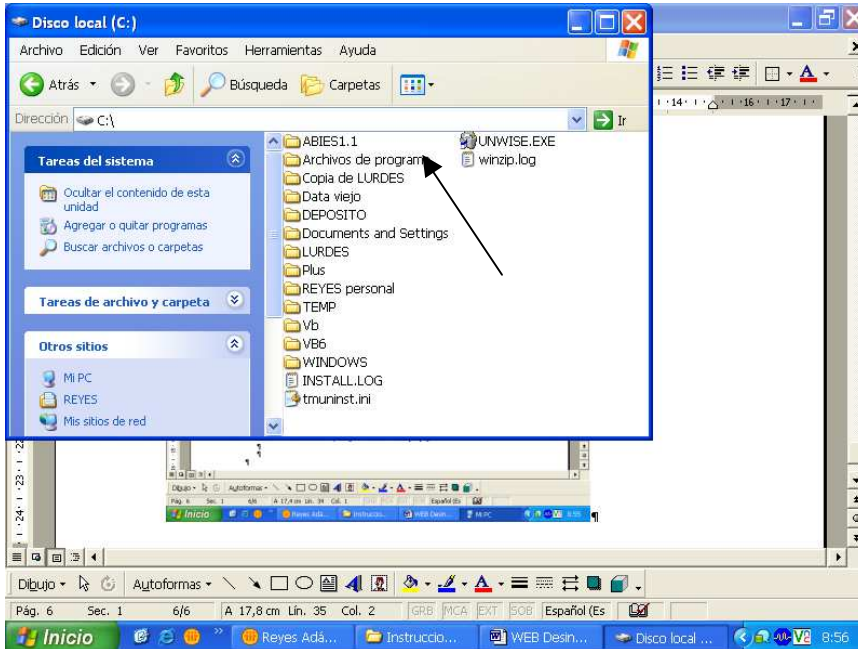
Disco local (C:)

Archivo Edición Ver Favoritos Herramientas Ayuda

Atrás Búsqueda Carpetas

Dirección C:\ Ir

Tareas del sistema

Ocultar el contenido de esta unidad

Agregar o quitar programas

Buscar archivos o carpetas

Tareas de archivo y carpeta

Otros sitios

Mi PC

REYES

Mis sitios de red

ABIES1.1
Archivos de program
Copia de LURDES
Data viejo
DEPOSITO
Documents and Settings
LURDES
Plus
REYES personal
TEMP
Vb
VB6
WINDOWS
INSTALL.LOG
tmuninst.ini
UNWISE.EXE
winzip.log

·14· · ·16· · ·17·

·23· ·24·

Dibujo Autoformas

Pág. 6 Sec. 1 6/6 A 17,8 cm Lín. 35 Col. 2 GRB MCA EXT SOB Español (Es

Inicio Reyes Adá... Instruccio... WEB Desin... Disco local ... 8:56